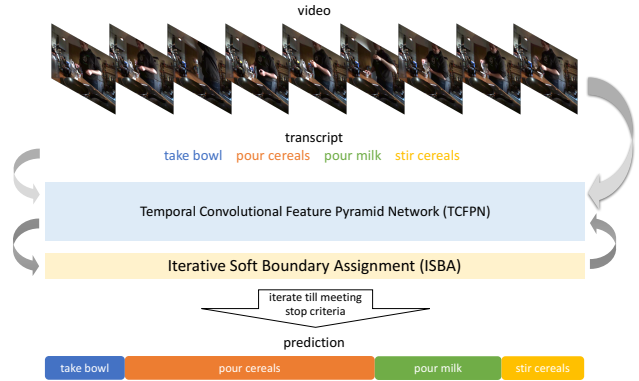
video

transcript
take bowl pour cereals pour milk stir cereals

Temporal Convolutional Feature Pyramid Network (TCFPN)

Iterative Soft Boundary Assignment (ISBA)

iterate till meeting stop criteria

prediction

take bowl | pour cereals | pour milk | stir cereals